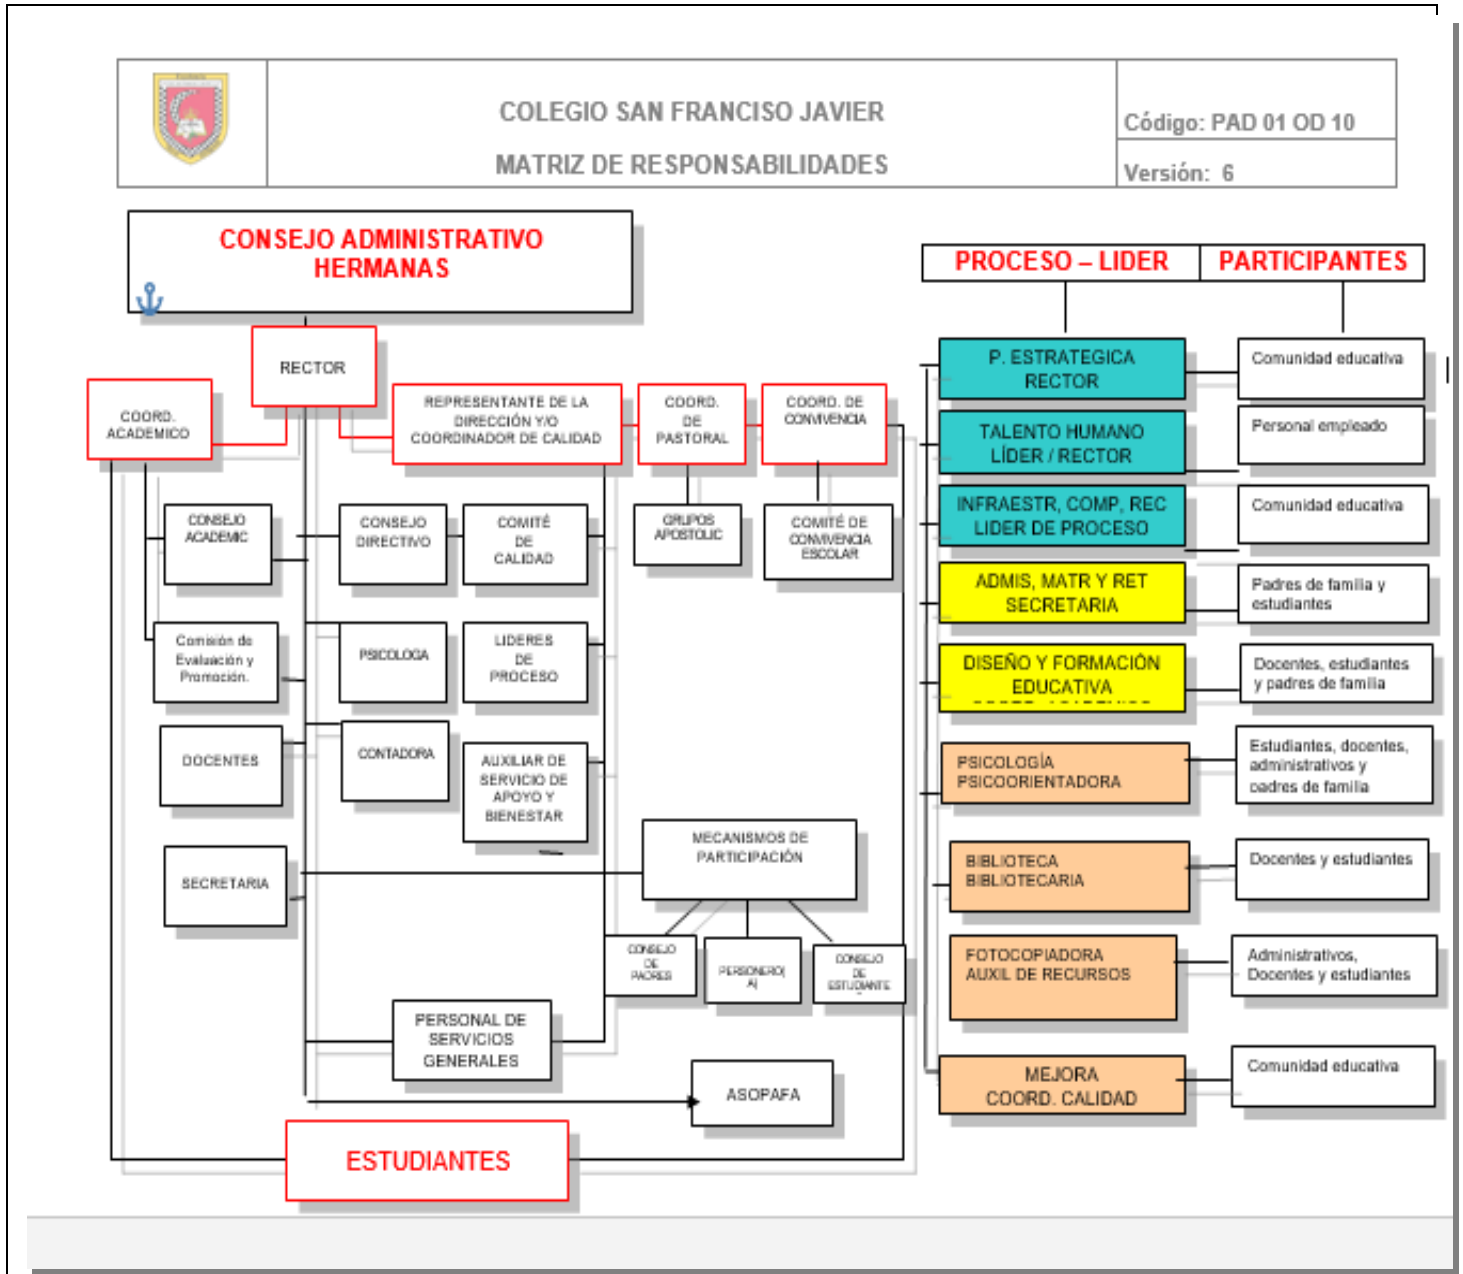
COLEGIO SAN FRANCISCO JAVIER

MATRIZ DE RESPONSABILIDADES

Código: PAD 01 OD 10

Versión: 6

CONSEJO ADMINISTRATIVO HERMANAS

RECTOR

COORD. ACADEMICO

REPRESENTANTE DE LA DIRECCIÓN Y/O COORDINADOR DE CALIDAD

COORD. DE PASTORAL

COORD. DE CONVIVENCIA

CONSEJO ACADEMIC

CONSEJO DIRECTIVO

COMITÉ DE CALIDAD

GRUPOS APOSTOLIC

COMITÉ DE CONVIVENCIA ESCOLAR

Comisión de Evaluación y Promoción.

PSICOLOGA

LIDERES DE PROCESO

DOCENTES

CONTADORA

AUXILIAR DE SERVICIO DE APOYO Y BIENESTAR

MECANISMOS DE PARTICIPACIÓN

SECRETARIA

CONSEJO DE PADRES

PERSONERO(A)

CONSEJO DE ESTUDIANTE

PERSONAL DE SERVICIOS GENERALES

ASOPAFA

ESTUDIANTES

PROCESO – LIDER

PARTICIPANTES

P. ESTRATEGICA RECTOR

Comunidad educativa

TALENTO HUMANO LÍDER / RECTOR

Personal empleado

INFRAESTR, COMP, REC LIDER DE PROCESO

Comunidad educativa

ADMIS, MATR Y RET SECRETARIA

Padres de familia y estudiantes

DISEÑO Y FORMACIÓN EDUCATIVA

Docentes, estudiantes y padres de familia

PSICOLOGÍA PSICOORIENTADORA

Estudiantes, docentes, administrativos y padres de familia

BIBLIOTECA BIBLIOTECARIA

Docentes y estudiantes

FOTOCOPIADORA AUXIL DE RECURSOS

Administrativos, Docentes y estudiantes

MEJORA COORD. CALIDAD

Comunidad educativa